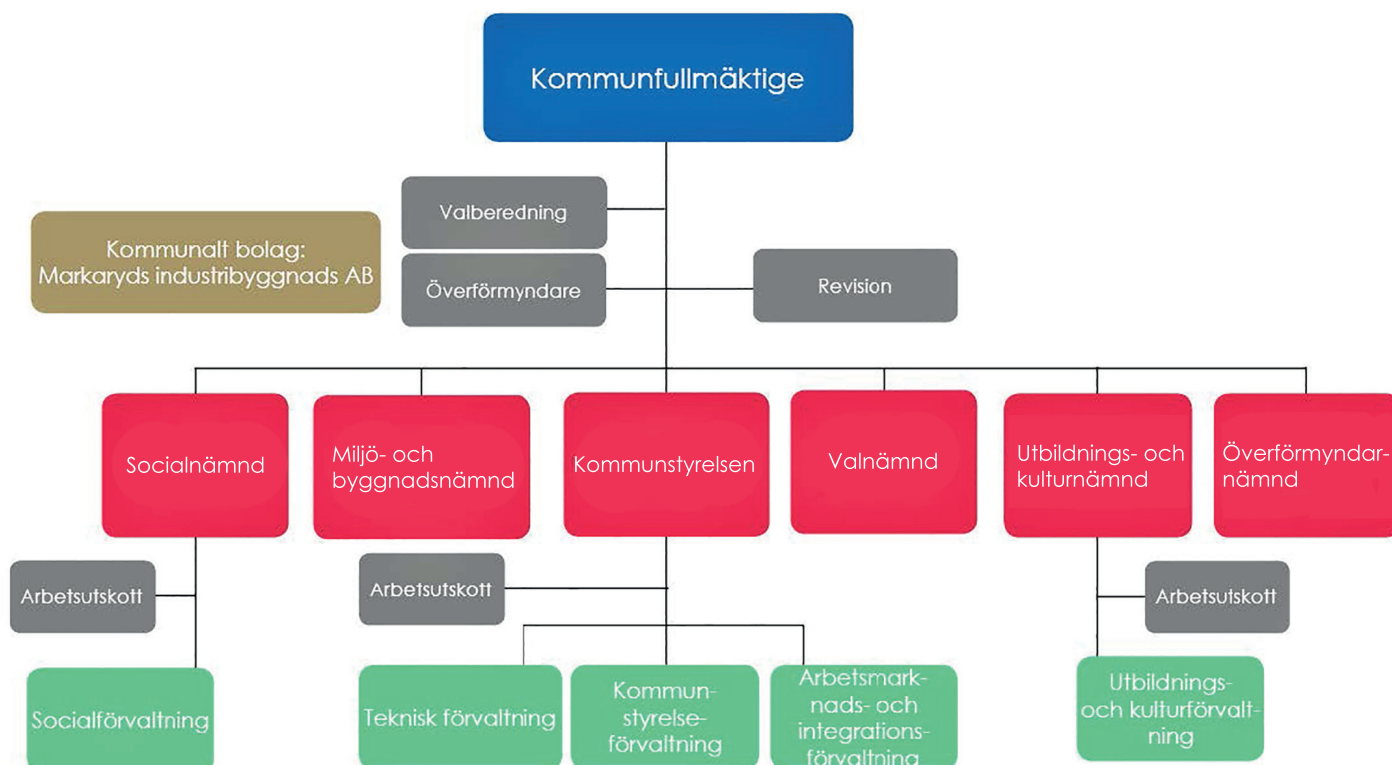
Kommunfullmäktige

Valberedning

Kommunalt bolag: Markaryds industribyggnads AB

Överförmyndare

Revision

Socialnämnd

Miljö- och byggnadsnämnd

Kommunstyrelsen

Valnämnd

Utbildnings- och kulturnämnd

Överförmyndarnämnd

Arbetsutskott

Arbetsutskott

Arbetsutskott

Socialförvaltning

Teknisk förvaltning

Kommunstyrelseförvaltning

Arbetsmarknads- och integrationsförvaltning

Utbildnings- och kulturförvaltning